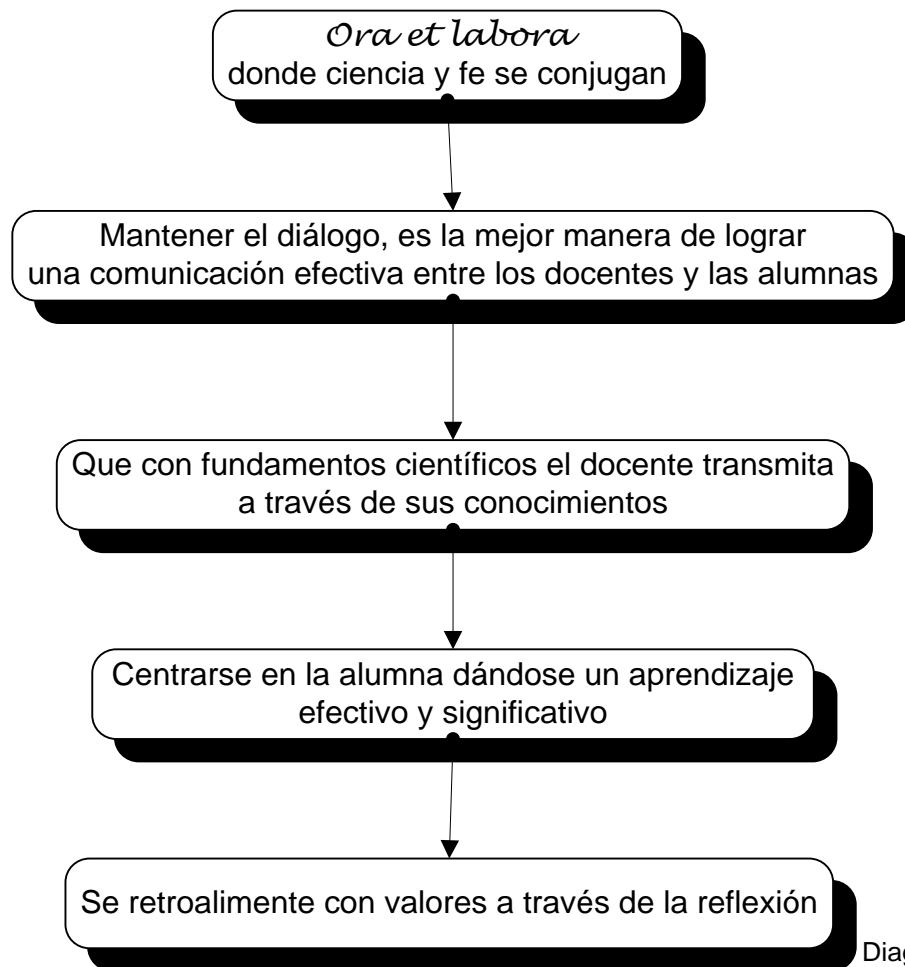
Ora et labora
donde ciencia y fe se conjugan

Mantener el diálogo, es la mejor manera de lograr una comunicación efectiva entre los docentes y las alumnas

Que con fundamentos científicos el docente transmita a través de sus conocimientos

Centrarse en la alumna dándose un aprendizaje efectivo y significativo

Se retroalimente con valores a través de la reflexión

Diag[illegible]